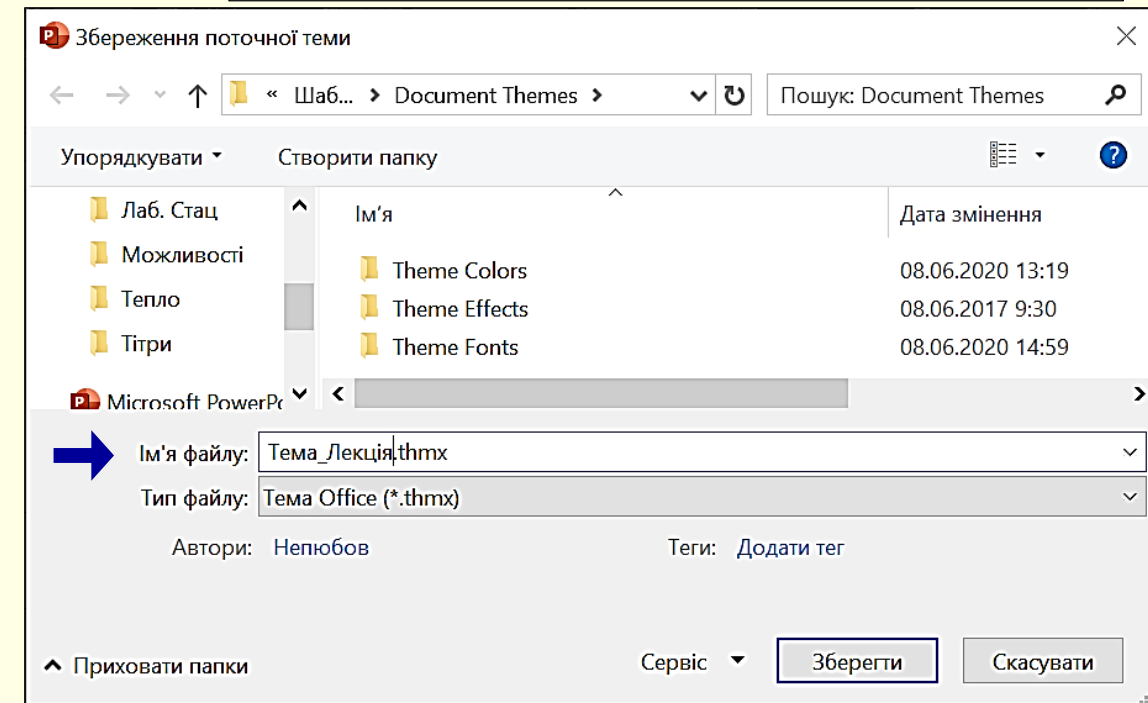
Збереження поточної теми

« Шаб... › Document Themes ›

Пошук: Document Themes

Упорядкувати ▾ Створити папку

Лаб. Стац
Можливості
Тепло
Тітри
Microsoft PowerPo

| Ім'я | Дата змінення |
|---|---|
| Theme Colors | 08.06.2020 13:19 |
| Theme Effects | 08.06.2017 9:30 |
| Theme Fonts | 08.06.2020 14:59 |

Ім'я файлу: Тема_Лекція.thmx

Тип файлу: Тема Office (*.thmx)

Автори: Непюбов

Теги: Додати тег

Приховати папки

Сервіс

Зберегти

Скасувати